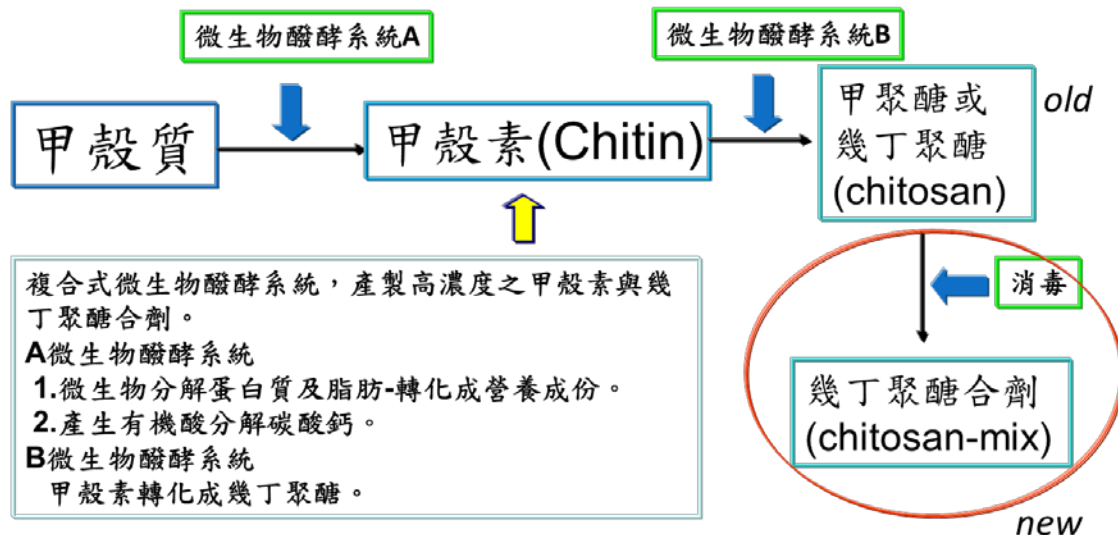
微生物醱酵系統A

微生物醱酵系統B

甲殼質

甲殼素(Chitin)

甲聚醣或幾丁聚醣(chitosan)

old

複合式微生物醱酵系統，產製高濃度之甲殼素與幾丁聚醣合劑。
A微生物醱酵系統
1.微生物分解蛋白質及脂肪-轉化成營養成份。
2.產生有機酸分解碳酸鈣。
B微生物醱酵系統
甲殼素轉化成幾丁聚醣。

消毒

幾丁聚醣合劑(chitosan-mix)

new